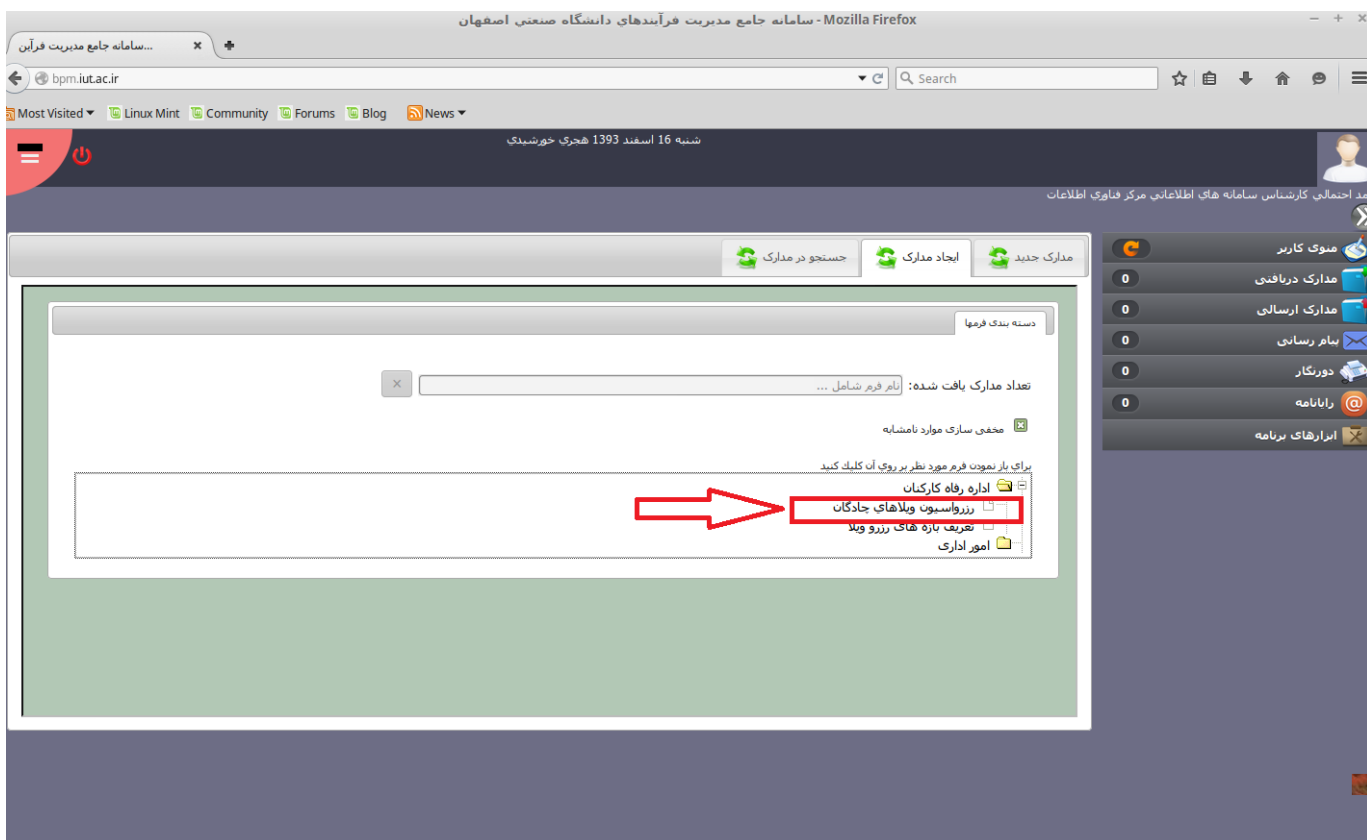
سامانه جامع مديريت فرآيندهاي دانشگاه صنعتي اصفهان - Mozilla Firefox

سامانه جامع مديريت فرآين...

bpm.iut.ac.ir

Search

Most Visited
Linux Mint
Community
Forums
Blog
News

شنبه 16 اسفند 1393 هجري خورشيدي

مد احتمالي كارشناس سامانه هاي اطلاعاتي مركز فناوري اطلاعات

مدارک جدید
ایجاد مدارک
جستجو در مدارک

منوی کاربر
مدارک دریافتی 0
مدارک ارسالی 0
پیام رسانی 0
دورنگار 0
رایانامه 0
ابزارهای برنامه

دسته بندی فرمها

تعداد مدارک یافت شده:
نام فرم شامل ...

مخفی سازی موارد نامشابه

براي باز نمودن فرم مورد نظر بر روي آن كليك كنيد

اداره رفاه کارکنان
رزرواسيون ويلاهاي جادگان
تعریف بازه های رزرو ویلا
امور اداری